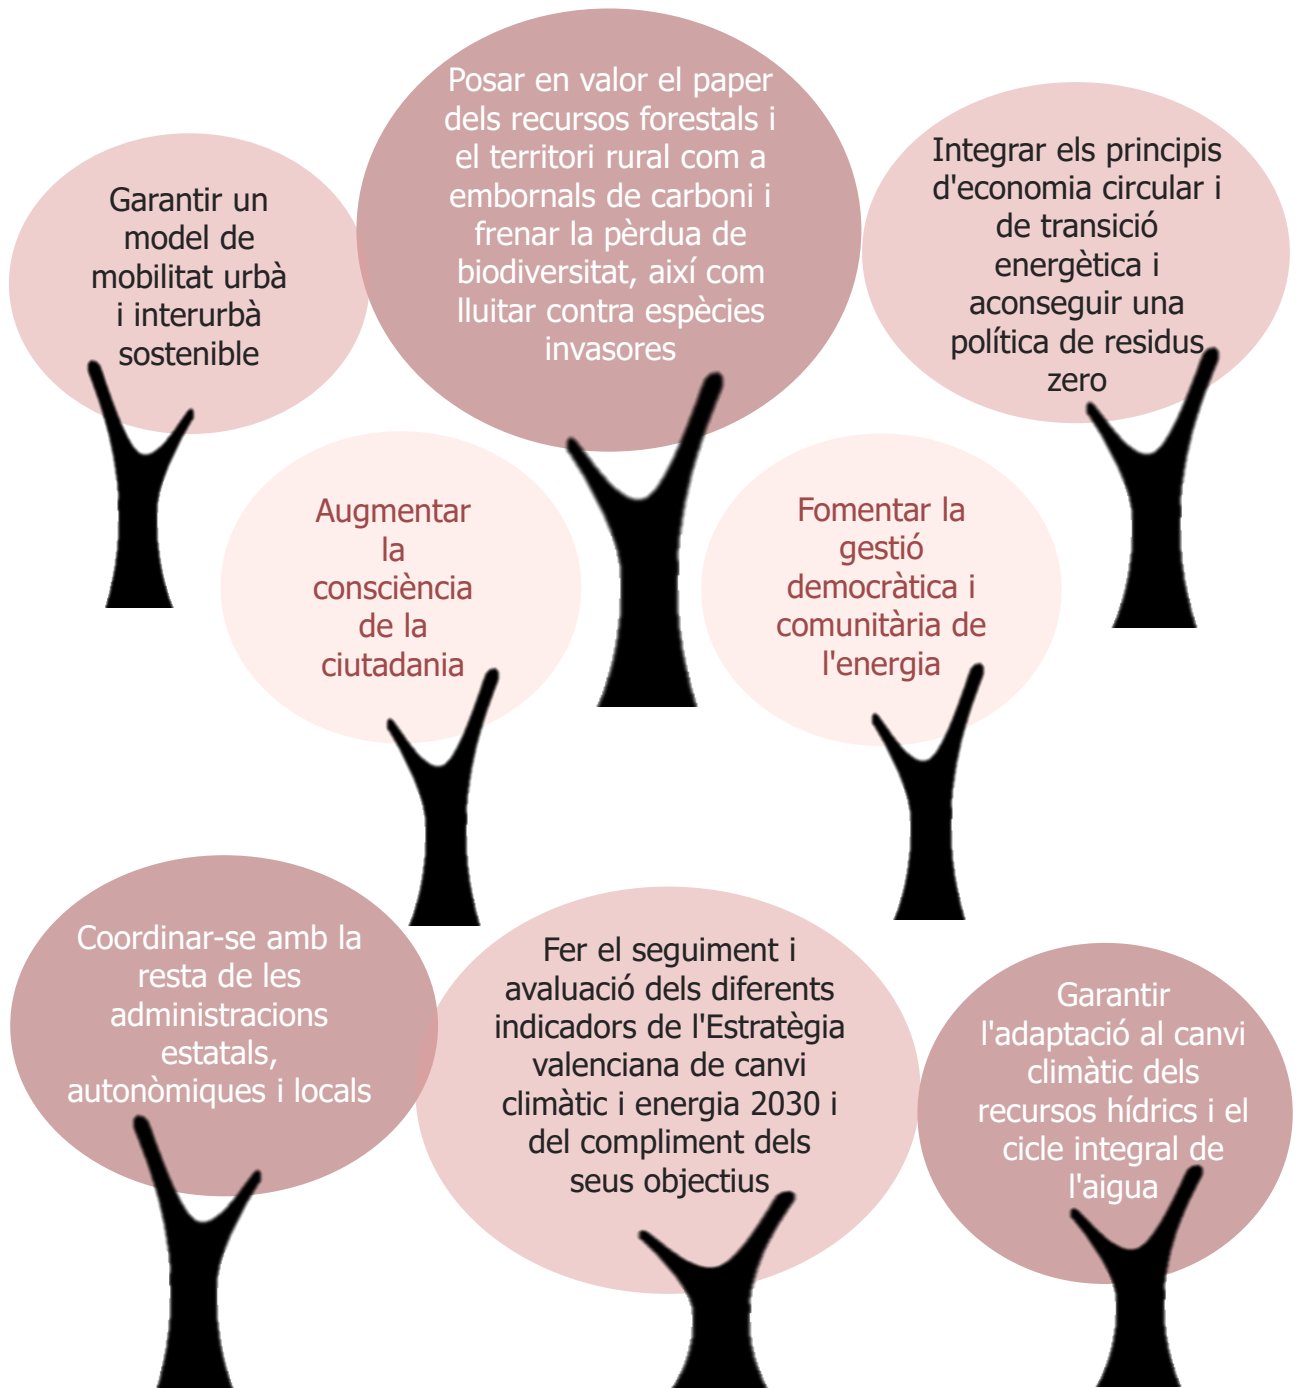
Garantir un model de mobilitat urbà i interurbà sostenible

Posar en valor el paper dels recursos forestals i el territori rural com a embornals de carboni i frenar la pèrdua de biodiversitat, així com lluitar contra espècies invasores

Integrar els principis d'economia circular i de transició energètica i aconseguir una política de residus zero

Augmentar la consciència de la ciutadania

Fomentar la gestió democràtica i comunitària de l'energia

Coordinar-se amb la resta de les administracions estatals, autonòmiques i locals

Fer el seguiment i avaluació dels diferents indicadors de l'Estratègia valenciana de canvi climàtic i energia 2030 i del compliment dels seus objectius

Garantir l'adaptació al canvi climàtic dels recursos hídrics i el cicle integral de l'aigua